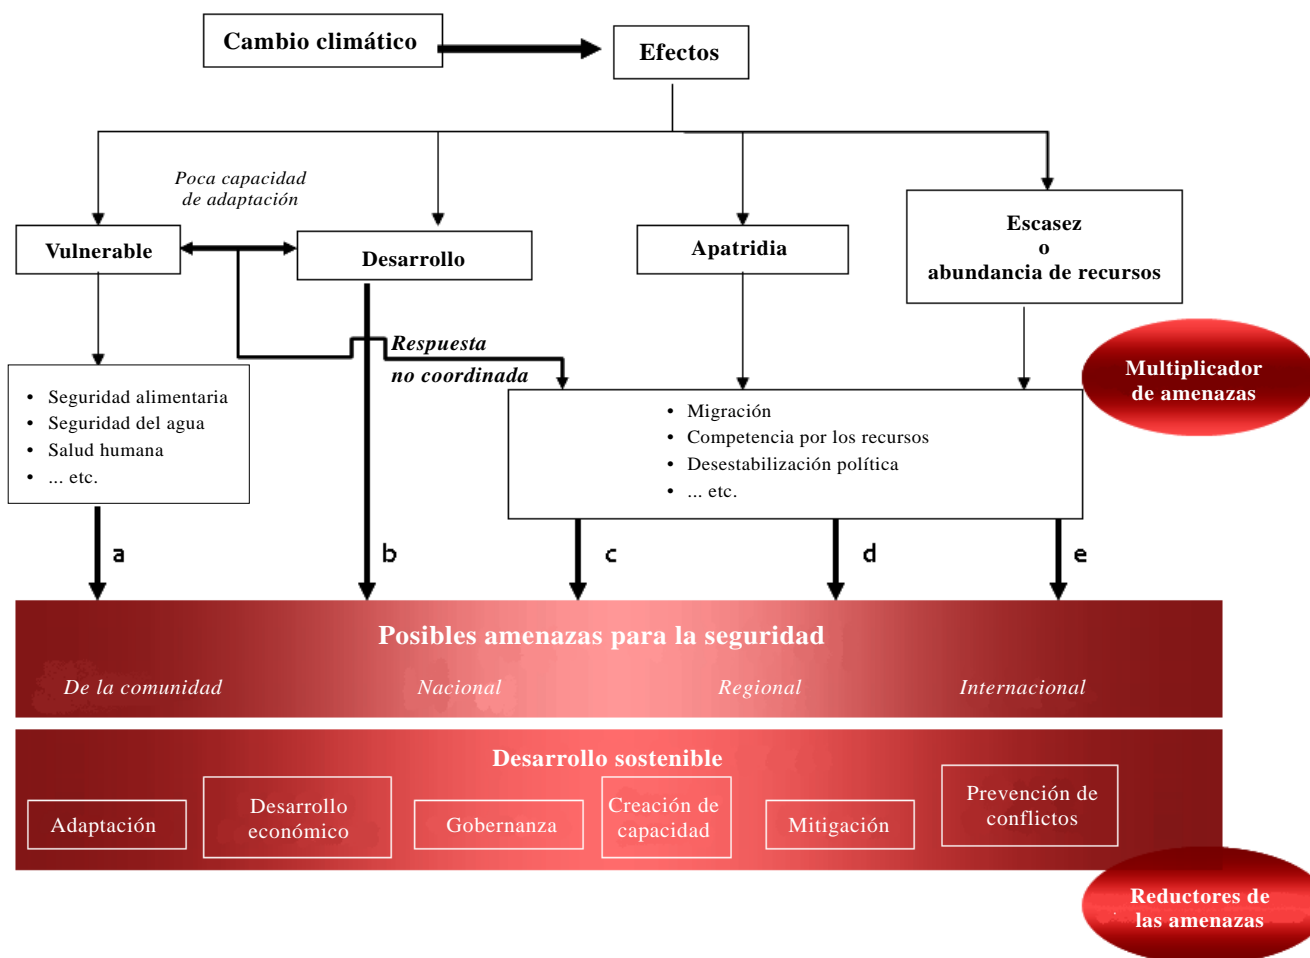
Cambio climático

Efectos

Poca capacidad de adaptación

Vulnerable

Desarrollo

Apatridia

Escasez o abundancia de recursos

Respuesta no coordinada

Multiplicador de amenazas

- Seguridad alimentaria
- Seguridad del agua
- Salud humana
- ... etc.

- Migración
- Competencia por los recursos
- Desestabilización política
- ... etc.

a

b

c

d

e

Posibles amenazas para la seguridad

De la comunidad

Nacional

Regional

Internacional

Desarrollo sostenible

Adaptación

Desarrollo económico

Gobernanza

Creación de capacidad

Mitigación

Prevención de conflictos

Reductores de las amenazas